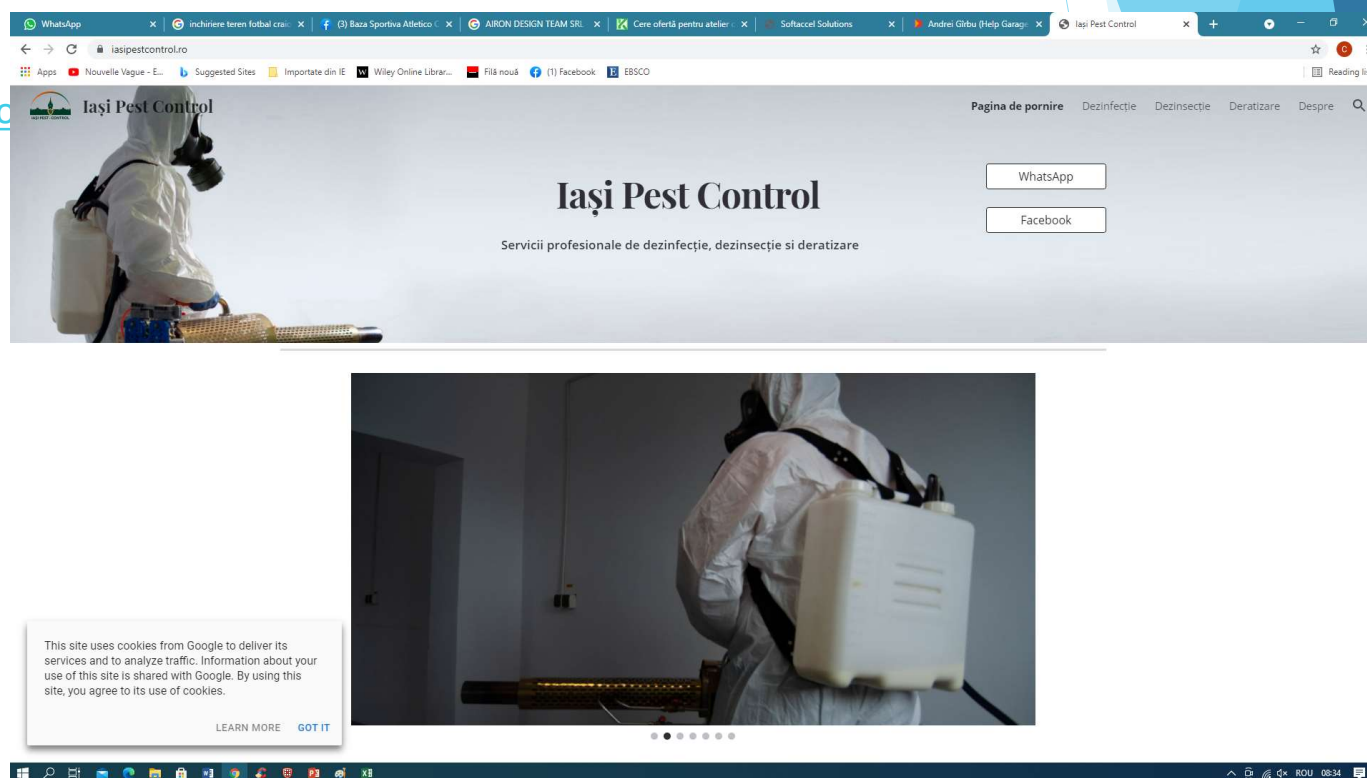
WhatsApp
inchiriere teren fotbal craio
(3) Baza Sportiva Atletico C
AIRON DESIGN TEAM SRL
Cere ofertă pentru atelier
Softaccel Solutions
Andrei Gîrbu (Help Garage
Iași Pest Control

iasipestcontrol.ro

Apps
Nouvelle Vague - E...
Suggested Sites
Importate din IE
Wiley Online Librar...
Filă nouă
(1) Facebook
EBSCO
Reading li

IAȘI PEST CONTROL
Iași Pest Control

Pagina de pornire
Dezinfecție
Dezinsecție
Deratizare
Despre

Iași Pest Control

Servicii profesionale de dezinfecție, dezinsecție si deratizare

WhatsApp

Facebook

This site uses cookies from Google to deliver its services and to analyze traffic. Information about your use of this site is shared with Google. By using this site, you agree to its use of cookies.

LEARN MORE
GOT IT

ROU 08:34